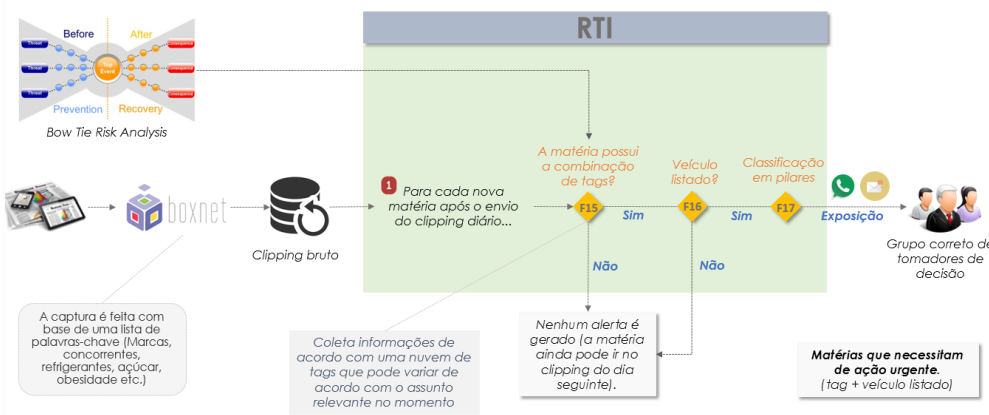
Before

After

Threat

Threat

Threat

Top Event

Consequence

Consequence

Consequence

Prevention

Recovery

Bow Tie Risk Analysis

RTI

boxnet

Clipping bruto

1 Para cada nova matéria após o envio do clipping diário...

A matéria possui a combinação de tags?

F15

Sim

Veículo listado?

F16

Sim

Classificação em pilares

F17

Exposição

Grupo correto de tomadores de decisão

Não

Não

A captura é feita com base de uma lista de palavras-chave (Marcas, concorrentes, refrigerantes, açúcar, obesidade etc.)

Coleta informações de acordo com uma nuvem de tags que pode variar de acordo com o assunto relevante no momento

Nenhum alerta é gerado (a matéria ainda pode ir no clipping do dia seguinte).

Matérias que necessitam de ação urgente. (tag + veículo listado)